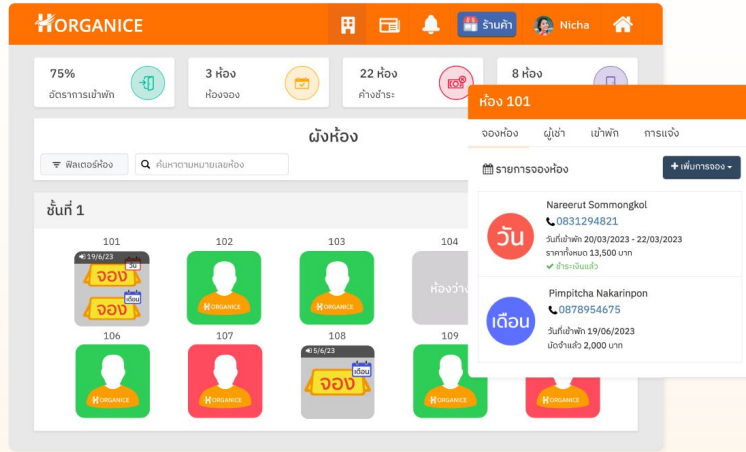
HORGANICE

ร้านค้า Nicha

75%
อัตราการเข้าพัก

3 ห้อง
ห้องจอง

22 ห้อง
ค้างชำระ

8 ห้อง

ผังห้อง

ฟิลเตอร์ห้อง
ค้นหาตามหมายเลขห้อง

ชั้นที่ 1

101
19/6/23
วัน
จอง
เดือน
จอง

102
HORGANICE

103
HORGANICE

104
ห้องว่าง

106
HORGANICE

107
HORGANICE

108
5/6/23
เดือน
จอง

109
HORGANICE

HORGANICE

ห้อง 101

จองห้อง ผู้เช่า เข้าพัก การแจ้ง

รายการจองห้อง
+ เพิ่มการจอง

วัน
Nareerut Sommongkol
0831294821
วันที่เข้าพัก 20/03/2023 - 22/03/2023
ราคาทั้งหมด 13,500 บาท
ชำระเงินแล้ว

เดือน
Pimpitcha Nakarinpon
0878954675
วันที่เข้าพัก 19/06/2023
มัดจำแล้ว 2,000 บาท